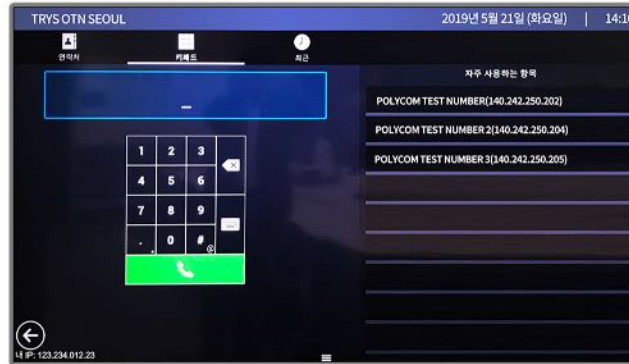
TRYS OTN SEOUL

2019년 5월 21일 (화요일) | 14:1

연락처

키패드

최근

_

자주 사용하는 항목

POLYCOM TEST NUMBER(140.242.250.202)

POLYCOM TEST NUMBER 2(140.242.250.204)

POLYCOM TEST NUMBER 3(140.242.250.205)

1 2 3

4 5 6

7 8 9

. 0 #

내 IP: 123.234.012.23